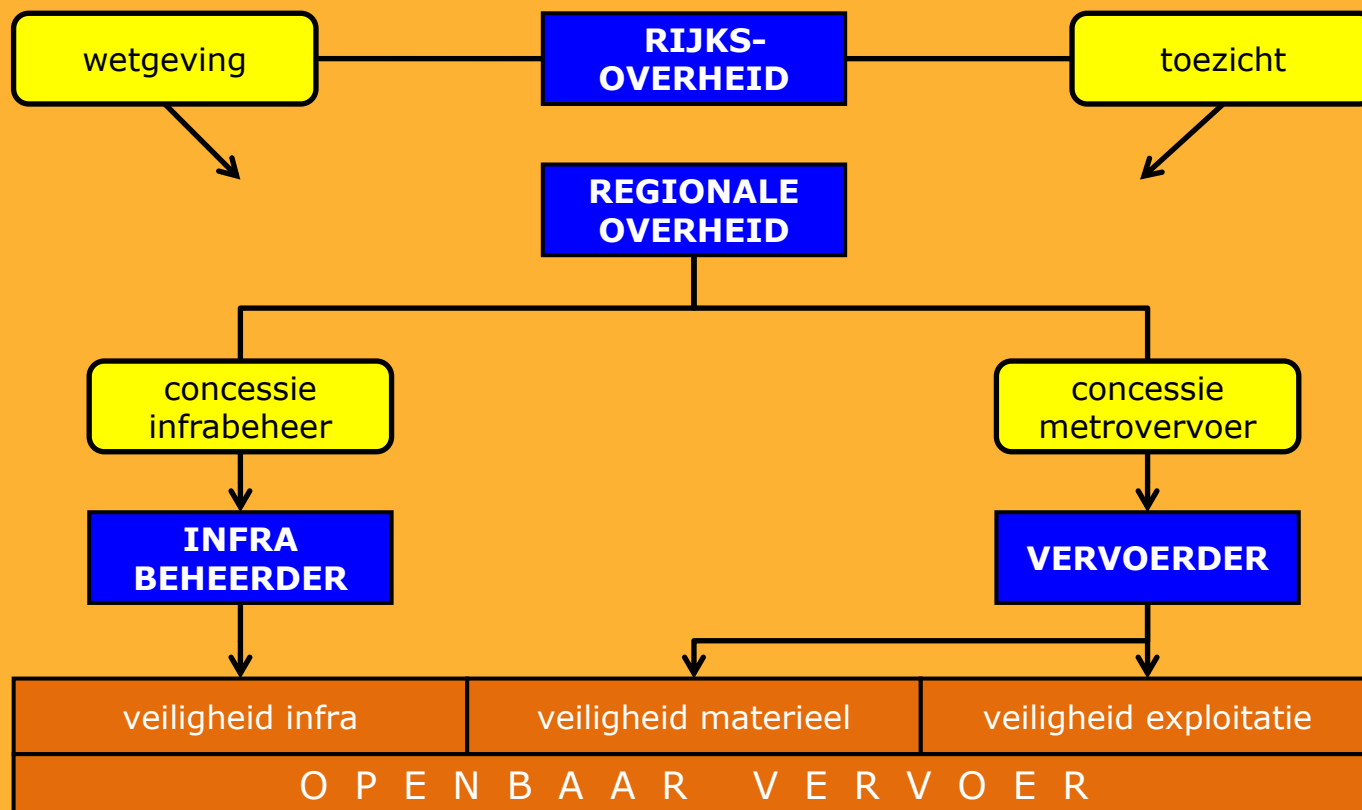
wetgeving

RIJKS-
OVERHEID

toezicht

REGIONALE
OVERHEID

concessie
infrabeheer

concessie
metrovervoer

INFRA
BEHEERDER

VERVOERDER

| veiligheid infra | veiligheid materieel | veiligheid exploitatie |
|---|---|---|

O P E N B A A R   V E R V O E R